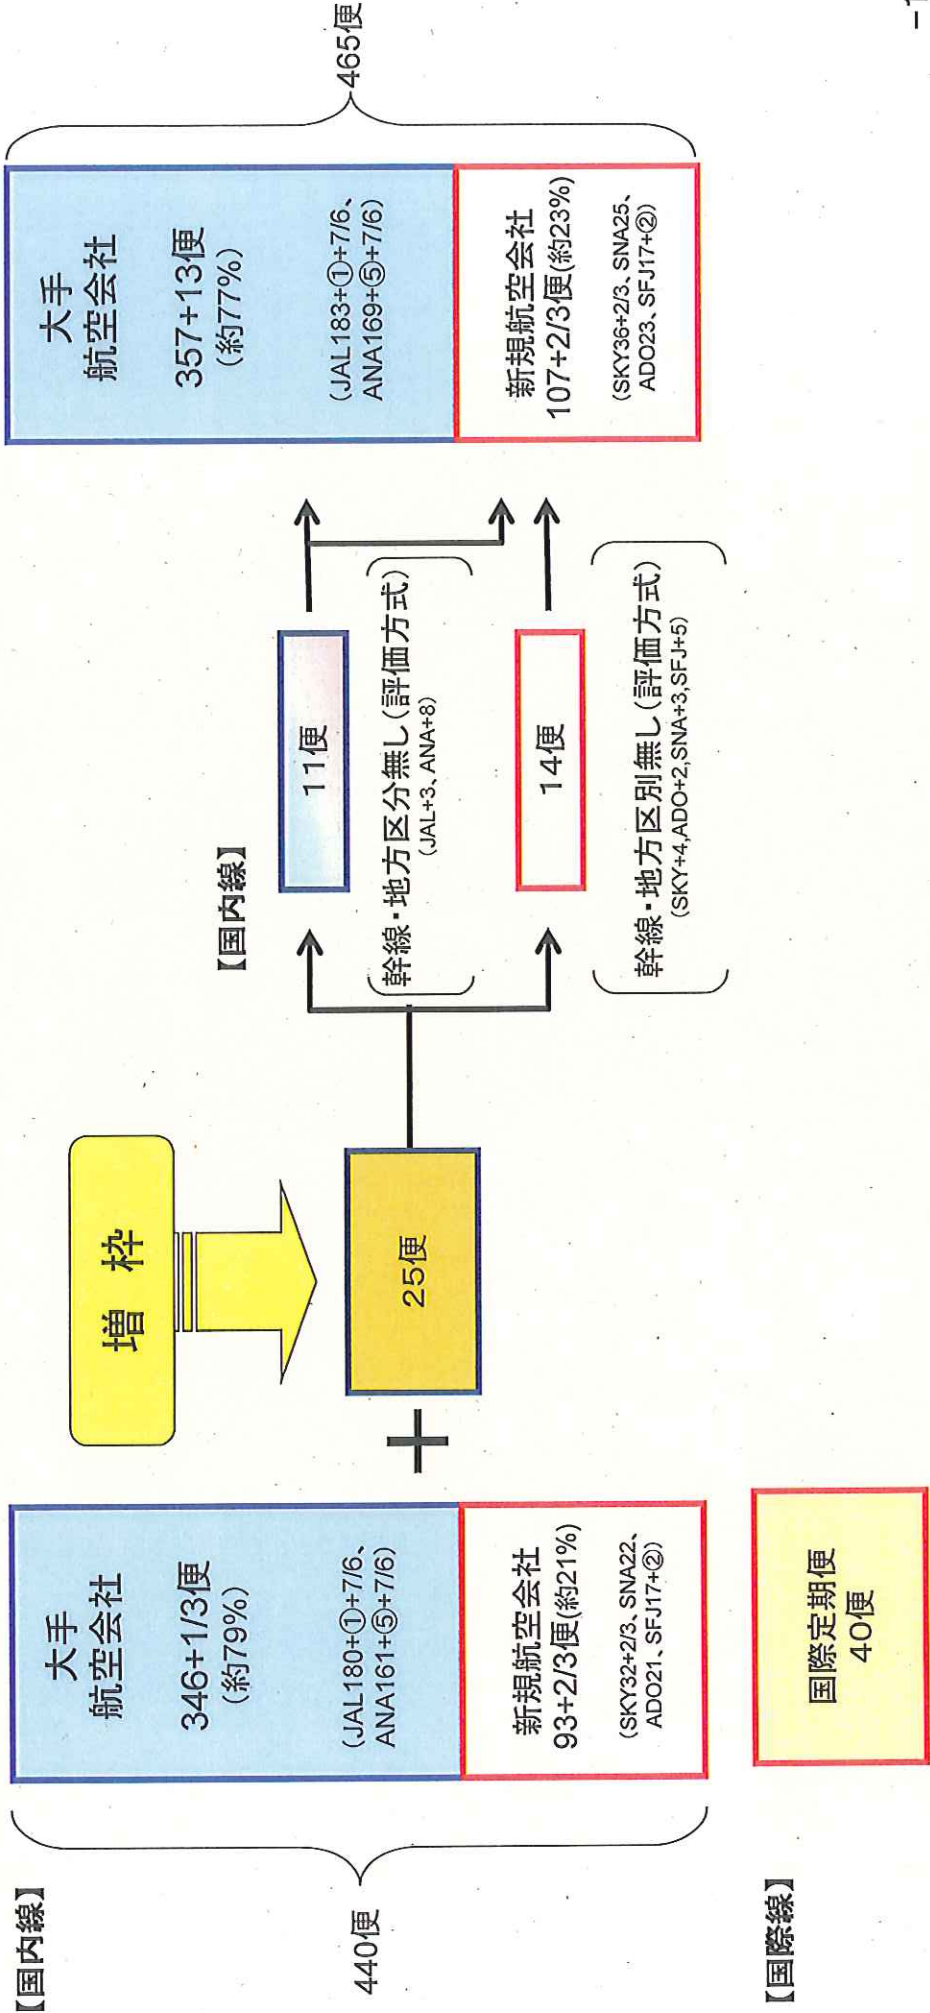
【国内線】

440便

大手
航空会社
346+1/3便
(約79%)

(JAL180+①+7/6、ANA161+⑤+7/6)

新規航空会社
93+2/3便(約21%)

(SKY32+2/3、SNA22、ADO21、SFJ17+②)

【国際線】

国際定期便
40便

＋

増枠

25便

【国内線】

11便

幹線・地方区分無し(評価方式)
(JAL+3、ANA+8)

14便

幹線・地方区別無し(評価方式)
(SKY+4,ADO+2,SNA+3,SFJ+5)

465便

大手
航空会社
357+13便
(約77%)

(JAL183+①+7/6、ANA169+⑤+7/6)

新規航空会社
107+2/3便(約23%)

(SKY36+2/3、SNA25、ADO23、SFJ17+②)

－1